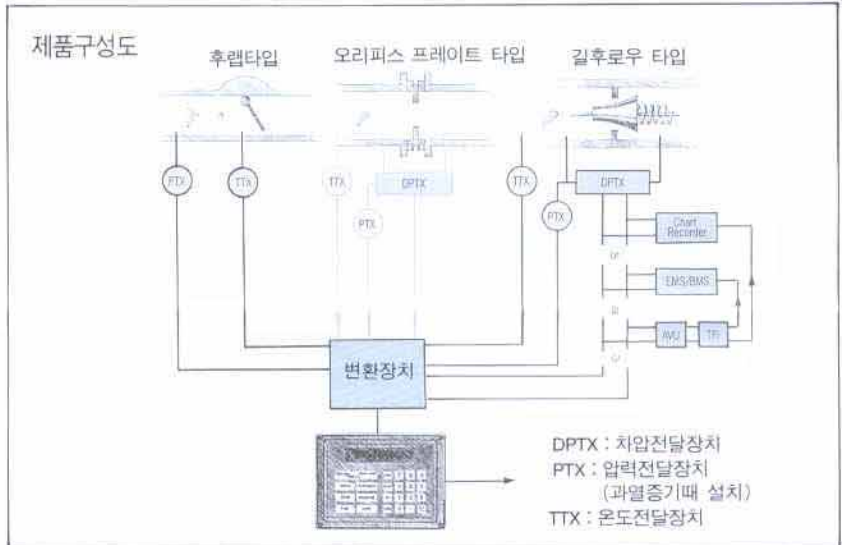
제품구성도

후렙타입

오리피스 프레이트 타입

길후로우 타입

PTX

TTX

TTX

DPTX

PTX

TTX

PTX

DPTX

Chart Recorder

or

EMS/BMS

or

AVU

TR

or

변환장치

DPTX : 차압전달장치
PTX : 압력전달장치
(과열증기때 설치)
TTX : 온도전달장치